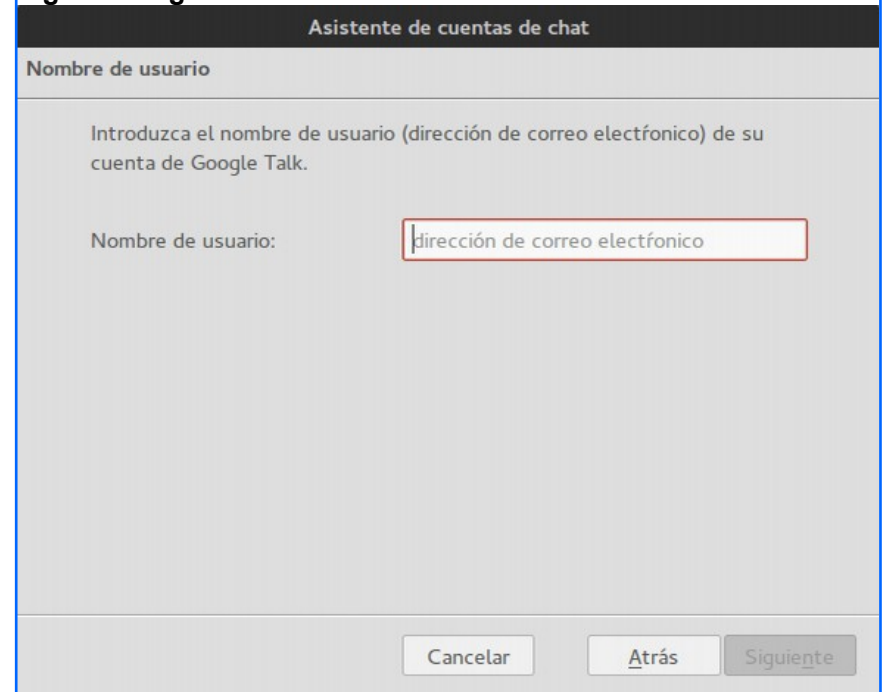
Asistente de cuentas de chat

Nombre de usuario

Introduzca el nombre de usuario (dirección de correo electrónico) de su cuenta de Google Talk.

Nombre de usuario: dirección de correo electrónico

Cancelar Atrás Siguiente